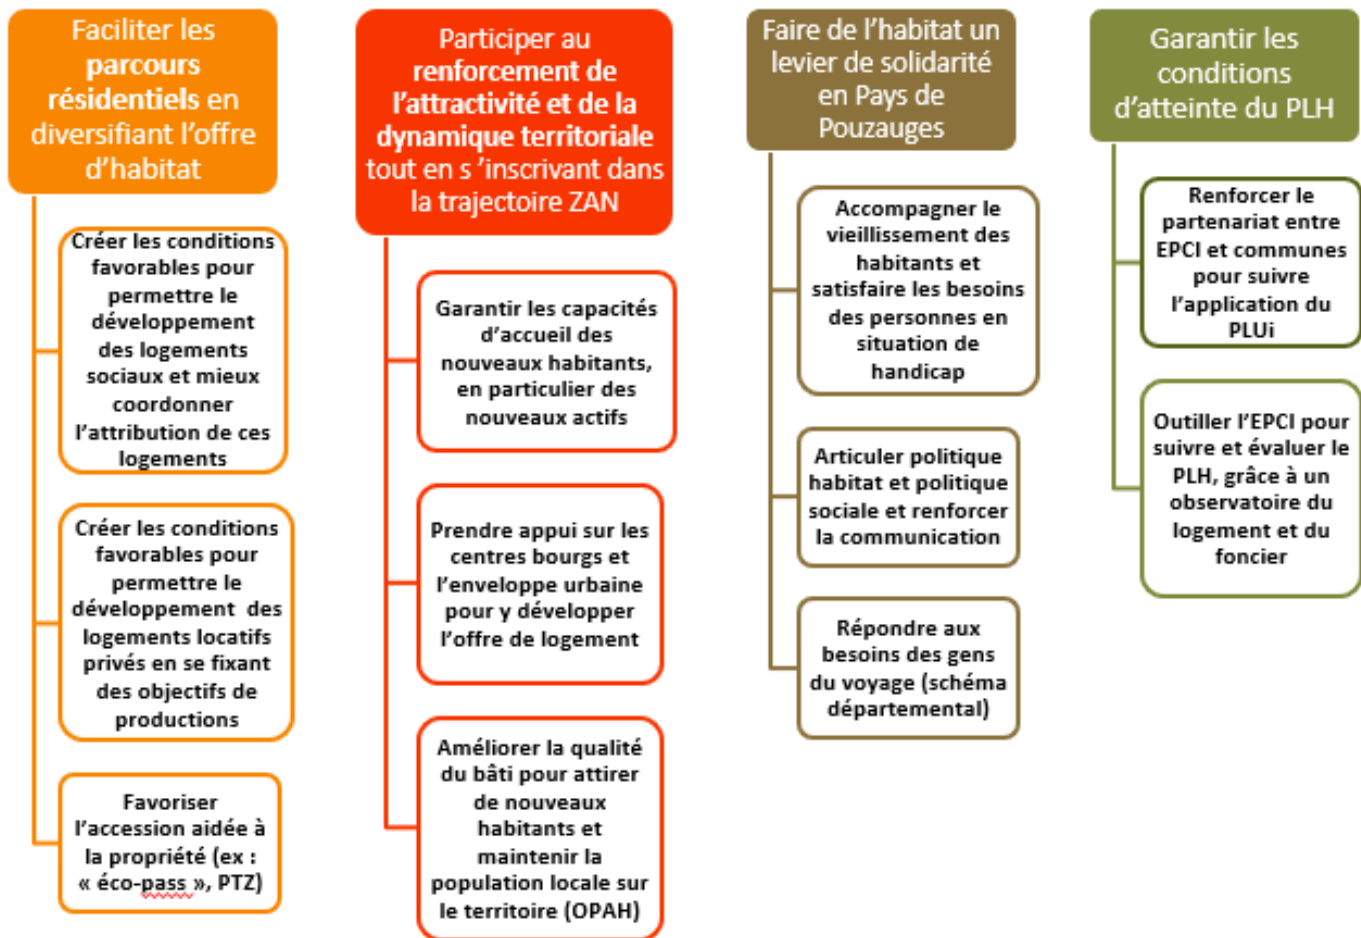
Faciliter les parcours résidentiels en diversifiant l'offre d'habitat

Créer les conditions favorables pour permettre le développement des logements sociaux et mieux coordonner l'attribution de ces logements

Créer les conditions favorables pour permettre le développement des logements locatifs privés en se fixant des objectifs de productions

Favoriser l'accession aidée à la propriété (ex : « éco-pass », PTZ)

Participer au renforcement de l'attractivité et de la dynamique territoriale tout en s 'inscrivant dans la trajectoire ZAN

Garantir les capacités d'accueil des nouveaux habitants, en particulier des nouveaux actifs

Prendre appui sur les centres bourgs et l'enveloppe urbaine pour y développer l'offre de logement

Améliorer la qualité du bâti pour attirer de nouveaux habitants et maintenir la population locale sur le territoire (OPAH)

Faire de l'habitat un levier de solidarité en Pays de Pouzauges

Accompagner le vieillissement des habitants et satisfaire les besoins des personnes en situation de handicap

Articuler politique habitat et politique sociale et renforcer la communication

Répondre aux besoins des gens du voyage (schéma départemental)

Garantir les conditions d'atteinte du PLH

Renforcer le partenariat entre EPCI et communes pour suivre l'application du PLUi

Outiller l'EPCI pour suivre et évaluer le PLH, grâce à un observatoire du logement et du foncier